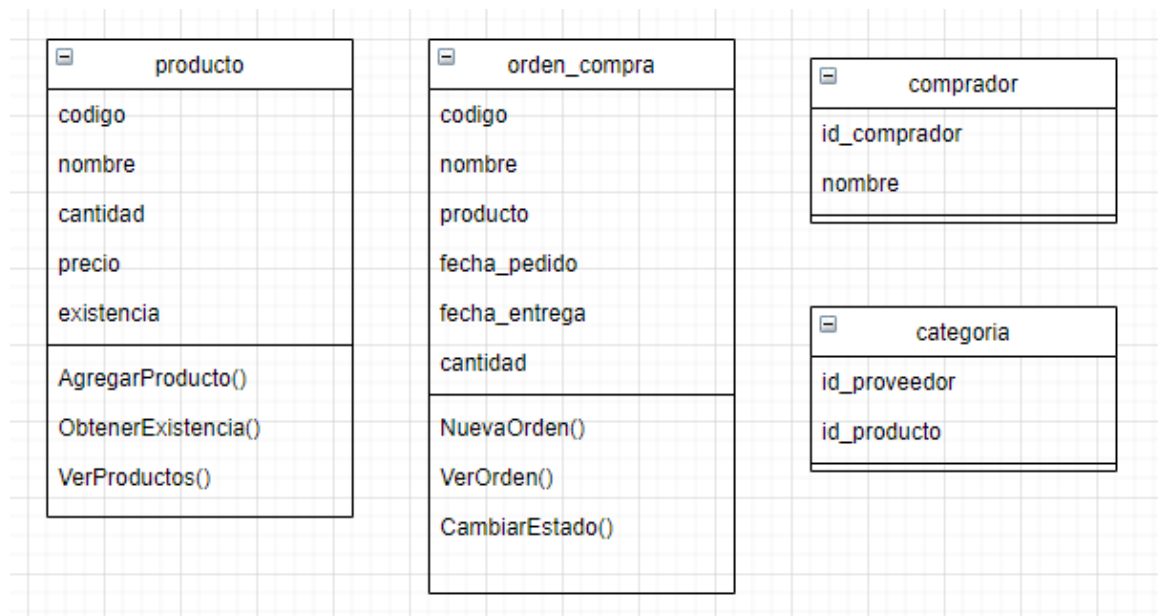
producto

codigo
nombre
cantidad
precio
existencia

AgregarProducto()
ObtenerExistencia()
VerProductos()

orden_compra

codigo
nombre
producto
fecha_pedido
fecha_entrega
cantidad

NuevaOrden()
VerOrden()
CambiarEstado()

comprador

id_comprador
nombre

categoria

id_proveedor
id_producto